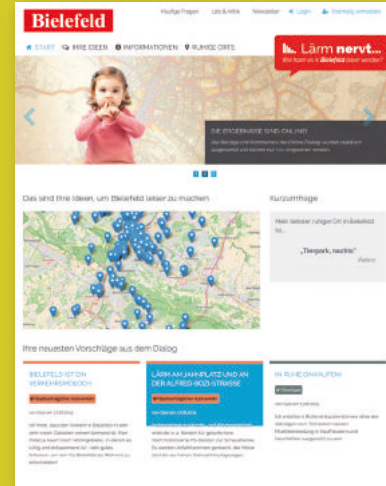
Bielefeld

Häufige Fragen | Lob & Kritik | Newsletter | Login | Dialog anmelden

START | IHRE IDEEN | INFORMATIONEN | RUHIGE ORTE

Lärm nervt...
Wo kann es in Bielefeld leiser werden?

DIE ERGEBNISSE SIND ONLINE!
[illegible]

Das sind Ihre Ideen, um Bielefeld leiser zu machen

Kurzumfrage

Mein liebster ruhiger Ort in Bielefeld ist...

„Tierpark, nachts"

Ihre neuesten Vorschläge aus dem Dialog

BIELEFELD IST ON VERKEHRSMOLOCH

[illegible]

LÄRM AM JAHNPLATZ UND AN DER ALFRED-BOZI-STRASSE

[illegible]

IN RUHE ONANLIFEN!

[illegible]